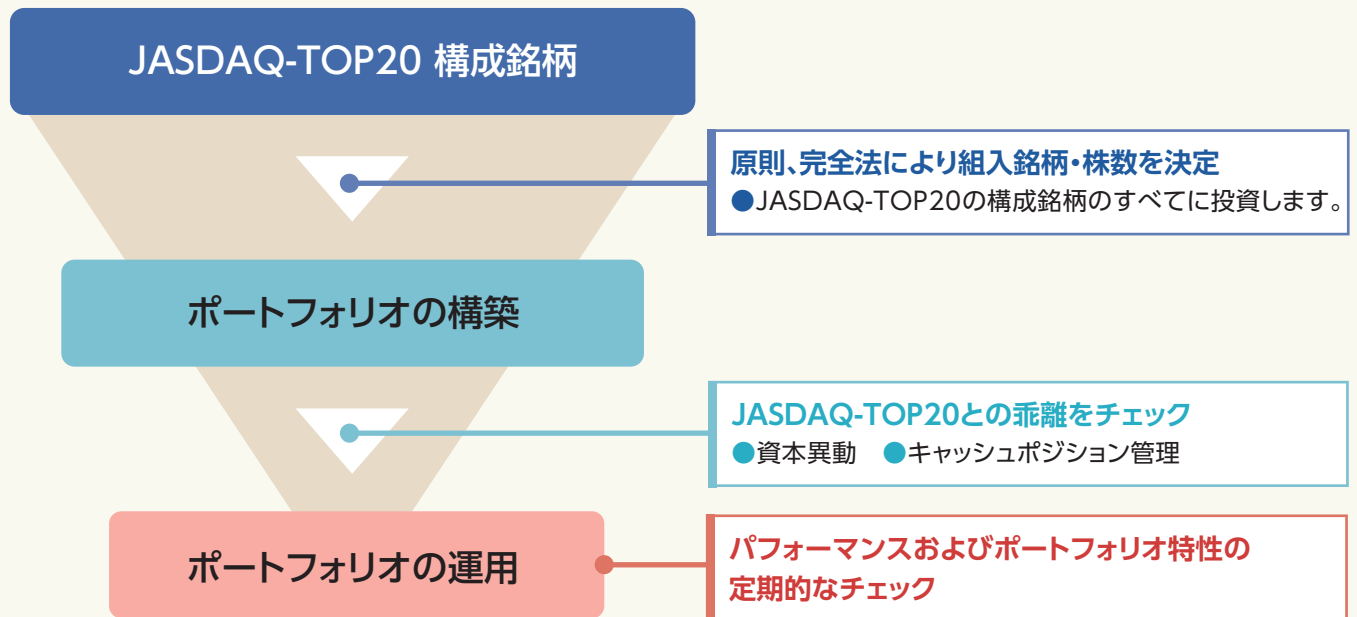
JASDAQ-TOP20 構成銘柄

原則、完全法により組入銘柄・株数を決定
●JASDAQ-TOP20の構成銘柄のすべてに投資します。

ポートフォリオの構築

JASDAQ-TOP20との乖離をチェック
●資本異動 ●キャッシュポジション管理

ポートフォリオの運用

パフォーマンスおよびポートフォリオ特性の定期的なチェック